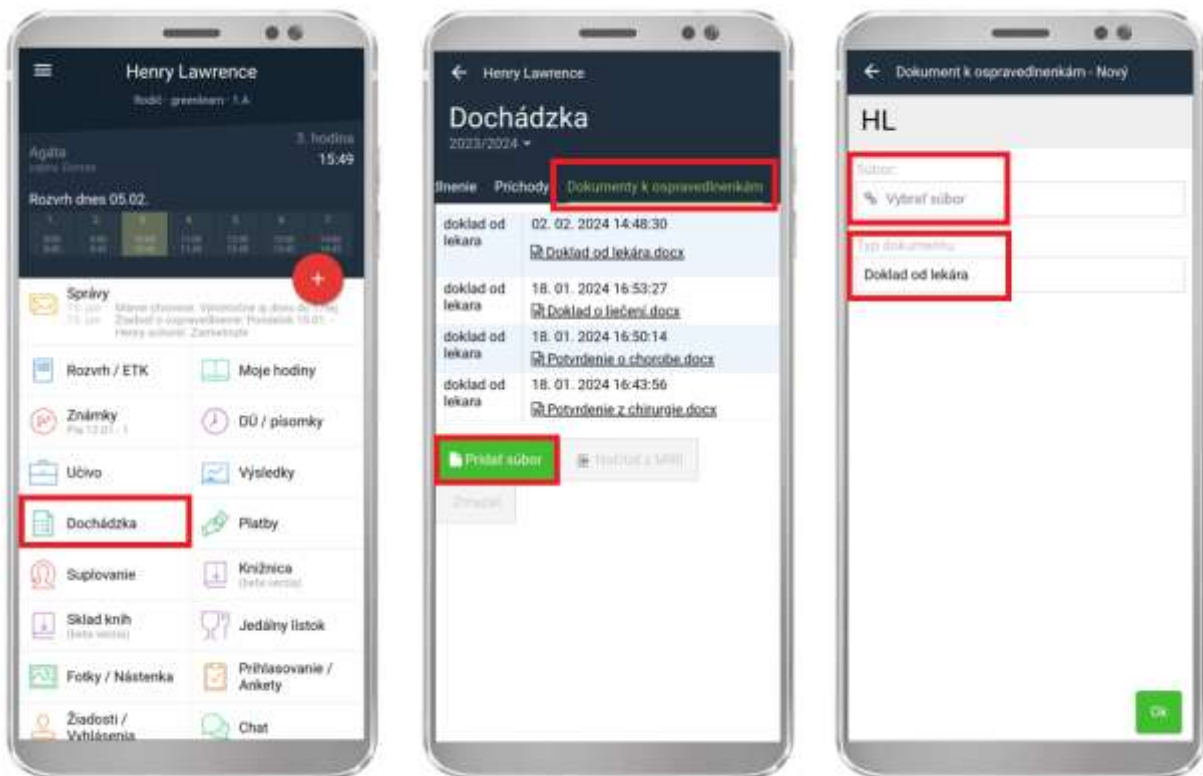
Henry Lawrence

Rodič - gymnázium - 1.A

Agáta

3. hodina
15:49

Rozvrh dnes 05.02.

+

Správy

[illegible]

Rozvrh / ETK

Moje hodiny

Známky

DÚ / písomky

Učivo

Výsledky

Dochádzka

Platby

Suplovanie

Knižnica
(beta verzia)

Sklad kníh
(beta verzia)

Jedálny lístok

Fotky / Nástenka

Prihlasovanie / Ankety

Žiadosti / Vyhlásenia

Chat

← Henry Lawrence

Dochádzka

2023/2024 ▾

dnenie Príchody Dokumenty k ospravedlnenkám

| | |
|---|---|
| doklad od lekara | 02. 02. 2024 14:48:30 Doklad od lekára.docx |
| doklad od lekara | 18. 01. 2024 16:53:27 Doklad o liečení.docx |
| doklad od lekara | 18. 01. 2024 16:50:14 Potvrdenie o chorobe.docx |
| doklad od lekara | 18. 01. 2024 16:43:56 Potvrdenie z chirurgie.docx |

Pridať súbor

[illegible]

Zmazať

← Dokument k ospravedlnenkám - Nový

HL

Súbor:

Vybrať súbor

Typ dokumentu:

Doklad od lekára

Ok